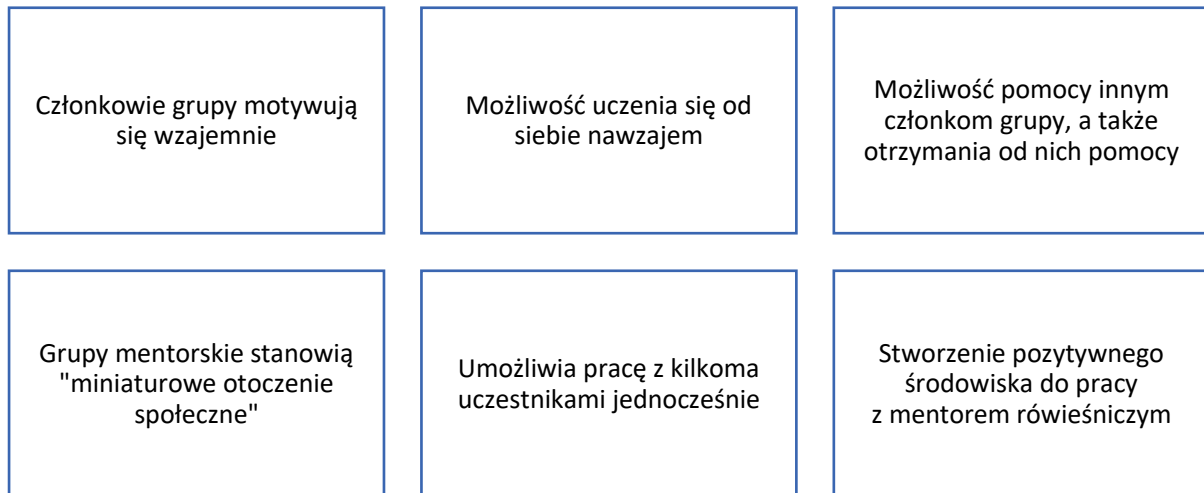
Członkowie grupy motywują się wzajemnie

Możliwość uczenia się od siebie nawzajem

Możliwość pomocy innym członkom grupy, a także otrzymania od nich pomocy

Grupy mentorskie stanowią "miniaturowe otoczenie społeczne"

Umożliwia pracę z kilkoma uczestnikami jednocześnie

Stworzenie pozytywnego środowiska do pracy z mentorem rówieśniczym